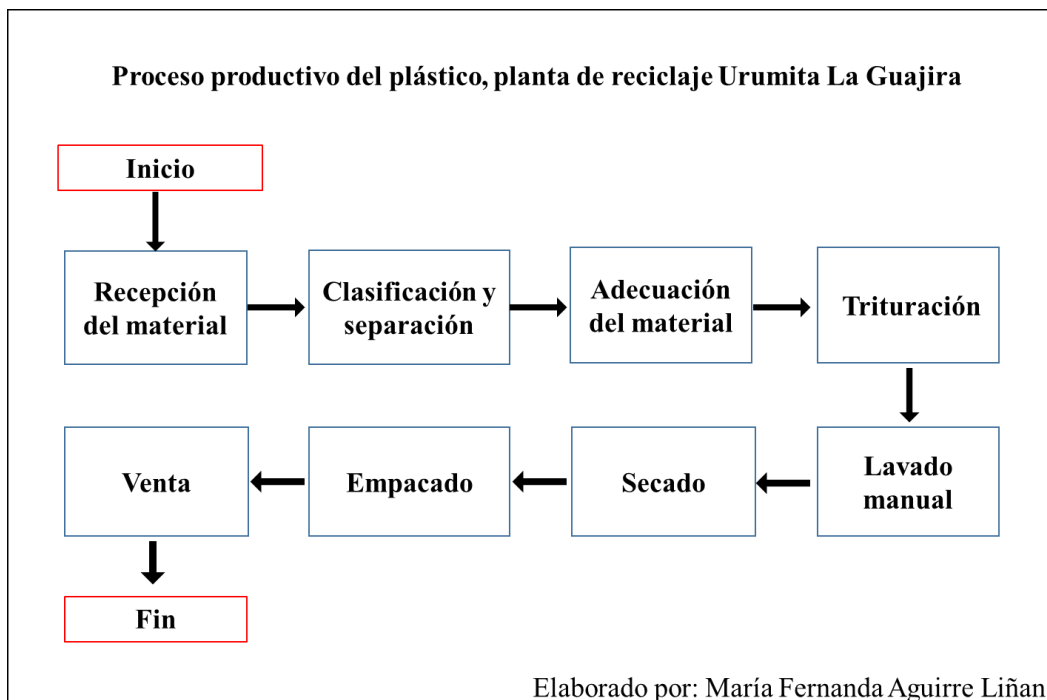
Proceso productivo del plástico, planta de reciclaje Urumita La Guajira

Inicio

Recepción del material

Clasificación y separación

Adecuación del material

Trituración

Lavado manual

Secado

Empacado

Venta

Fin

Elaborado por: María Fernanda Aguirre Liñan